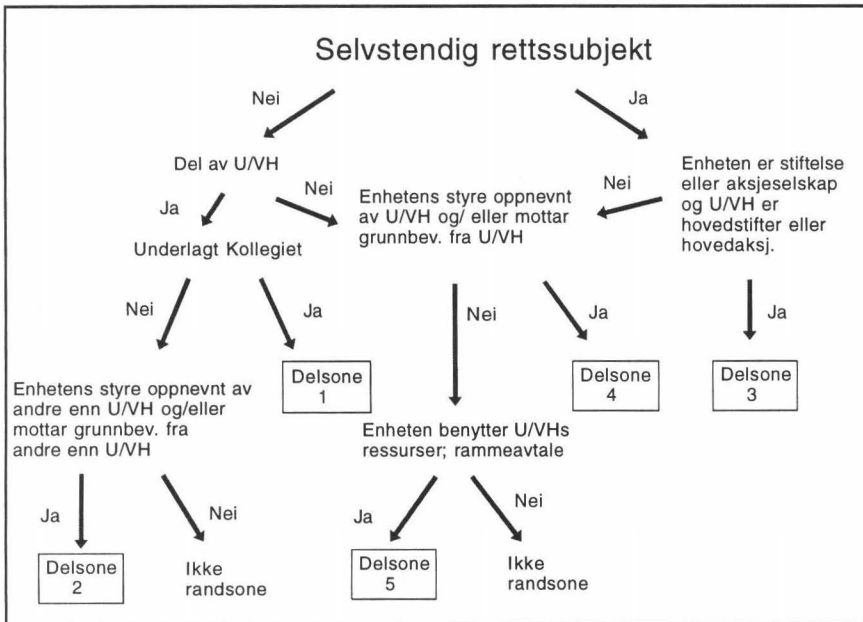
Selvstendig rettssubjekt

Nei

Ja

Del av U/VH

Ja

Nei

Underlagt Kollegiet

Enhetens styre oppnevnt av U/VH og/ eller mottar grunnbev. fra U/VH

Nei

Enheten er stiftelse eller aksjeselskap og U/VH er hovedstifter eller hovedaksj.

Nei

Ja

Nei

Ja

Ja

Enhetens styre oppnevnt av andre enn U/VH og/eller mottar grunnbev. fra andre enn U/VH

Delsone 1

Delsone 4

Delsone 3

Enheten benytter U/VHs ressurser; rammeavtale

Ja

Nei

Ja

Nei

Delsone 2

Ikke randsone

Delsone 5

Ikke randsone